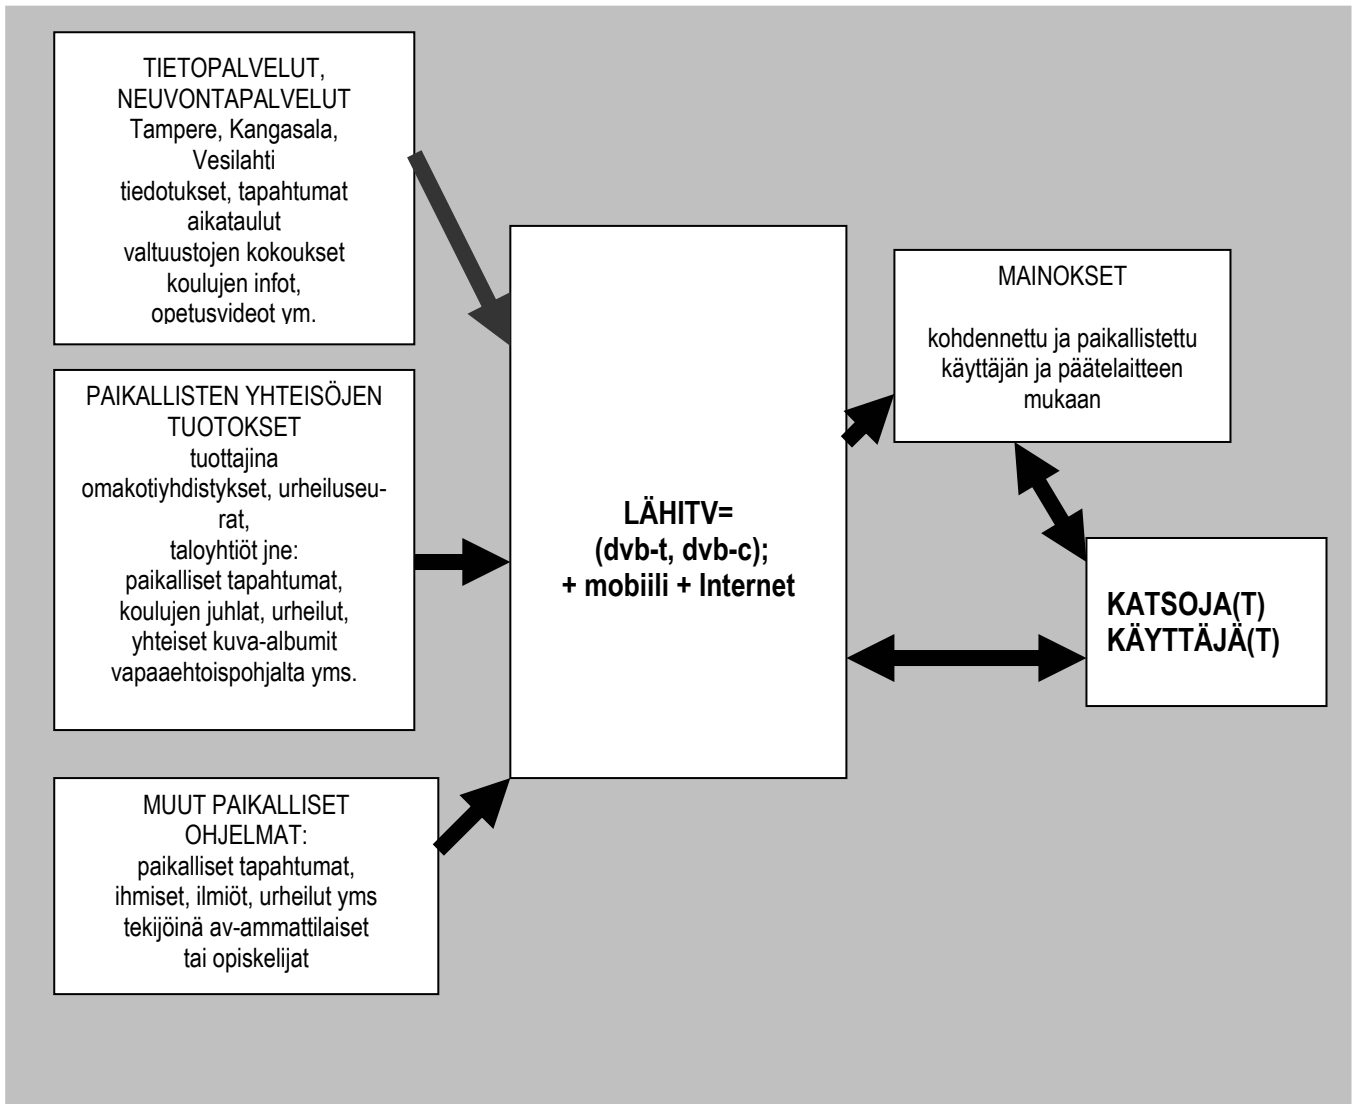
TIETOPALVELUT, NEUVONTAPALVELUT
Tampere, Kangasala, Vesilahti
tiedotukset, tapahtumat
aikataulut
valtuustojen kokoukset
koulujen infot, opetusvideot ym.

PAIKALLISTEN YHTEISÖJEN TUOTOKSET
tuottajina
omakotiyhdistykset, urheiluseurat,
taloyhtiöt jne:
paikalliset tapahtumat,
koulujen juhlat, urheilut,
yhteiset kuva-albumit
vapaaehtoispohjalta yms.

MUUT PAIKALLISET OHJELMAT:
paikalliset tapahtumat,
ihmiset, ilmiöt, urheilut yms
tekijöinä av-ammattilaiset
tai opiskelijat

LÄHITV=
(dvb-t, dvb-c);
+ mobiili + Internet

MAINOKSET

kohdennettu ja paikallistettu käyttäjän ja päätelaitteen mukaan

KATSOJA(T)
KÄYTTÄJÄ(T)